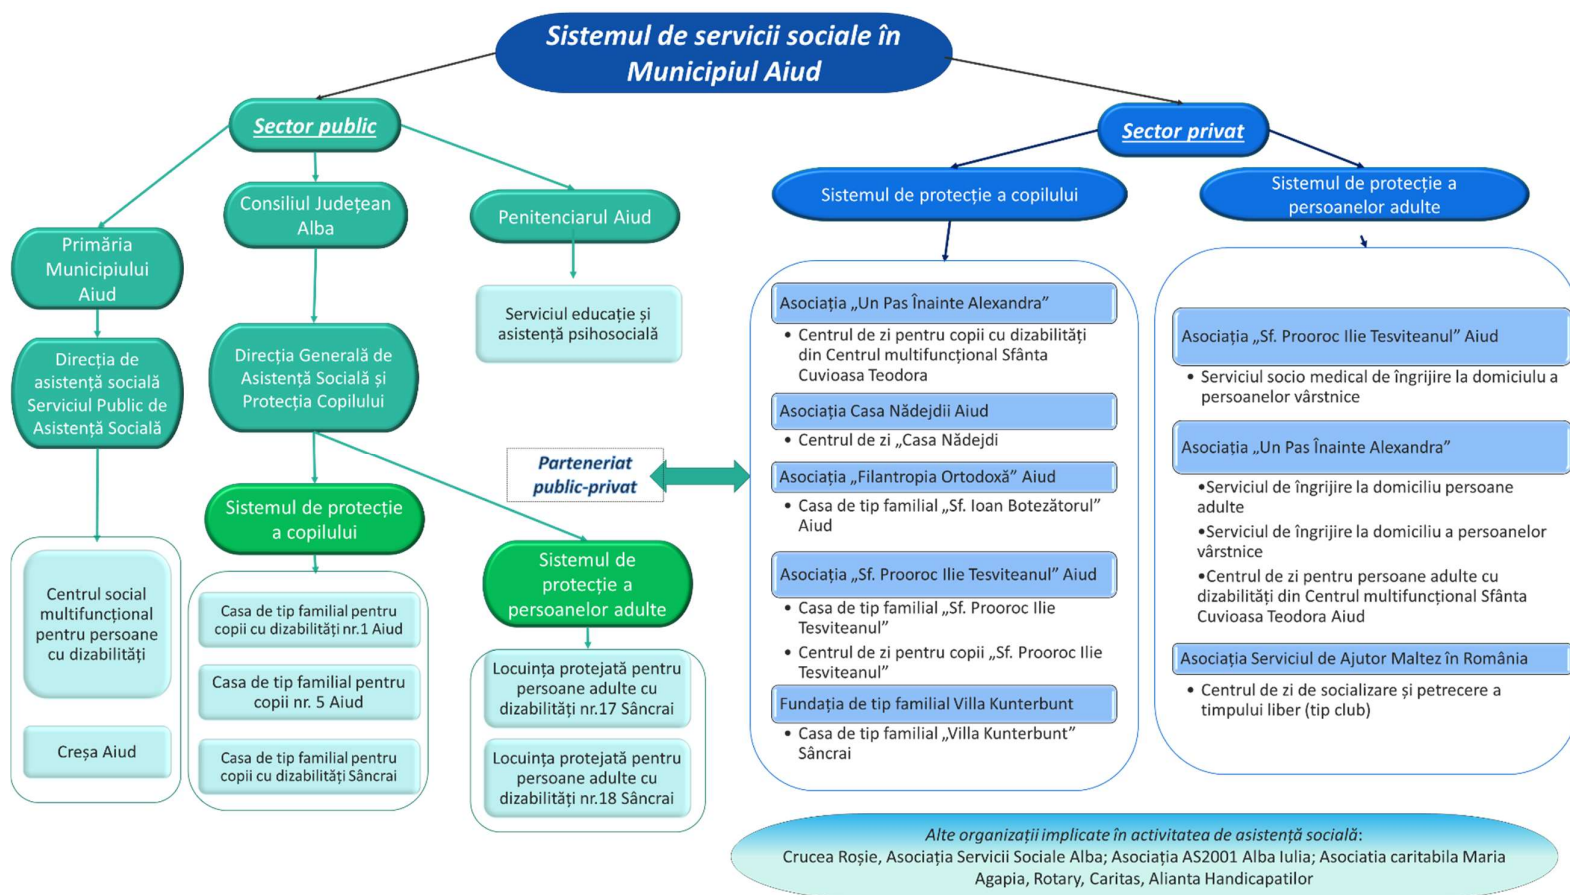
Sistemul de servicii sociale în Municipiul Aiud

Sector public

Primăria Municipiului Aiud

Direcția de asistență socială Serviciul Public de Asistență Socială

Centrul social multifuncțional pentru persoane cu dizabilități

Creșa Aiud

Consiliul Județean Alba

Direcția Generală de Asistență Socială și Protecția Copilului

Sistemul de protecție a copilului

Casa de tip familial pentru copii cu dizabilități nr.1 Aiud

Casa de tip familial pentru copii nr. 5 Aiud

Casa de tip familial pentru copii cu dizabilități Sâncrai

Sistemul de protecție a persoanelor adulte

Locuința protejată pentru persoane adulte cu dizabilități nr.17 Sâncrai

Locuința protejată pentru persoane adulte cu dizabilități nr.18 Sâncrai

Penitenciarul Aiud

Serviciul educație și asistență psihosocială

Parteneriat public-privat

Sector privat

Sistemul de protecție a copilului

Asociația „Un Pas Înainte Alexandra"
• Centrul de zi pentru copii cu dizabilități din Centrul multifuncțional Sfânta Cuvioasa Teodora

Asociația Casa Nădejdii Aiud
• Centrul de zi „Casa Nădejdi

Asociația „Filantropia Ortodoxă" Aiud
• Casa de tip familial „Sf. Ioan Botezătorul" Aiud

Asociația „Sf. Prooroc Ilie Tesviteanul" Aiud
• Casa de tip familial „Sf. Prooroc Ilie Tesviteanul"
• Centrul de zi pentru copii „Sf. Prooroc Ilie Tesviteanul"

Fundația de tip familial Villa Kunterbunt
• Casa de tip familial „Villa Kunterbunt" Sâncrai

Sistemul de protecție a persoanelor adulte

Asociația „Sf. Prooroc Ilie Tesviteanul" Aiud
• Serviciul socio medical de îngrijire la domiciulu a persoanelor vârstnice

Asociația „Un Pas Înainte Alexandra"
•Serviciul de îngrijire la domiciliu persoane adulte
•Serviciul de îngrijire la domiciliu a persoanelor vârstnice
•Centrul de zi pentru persoane adulte cu dizabilități din Centrul multifuncțional Sfânta Cuvioasa Teodora Aiud

Asociația Serviciul de Ajutor Maltez în România
• Centrul de zi de socializare și petrecere a timpului liber (tip club)

Alte organizații implicate în activitatea de asistență socială:
Crucea Roșie, Asociația Servicii Sociale Alba; Asociația AS2001 Alba Iulia; Asociatia caritabila Maria Agapia, Rotary, Caritas, Alianta Handicapatilor